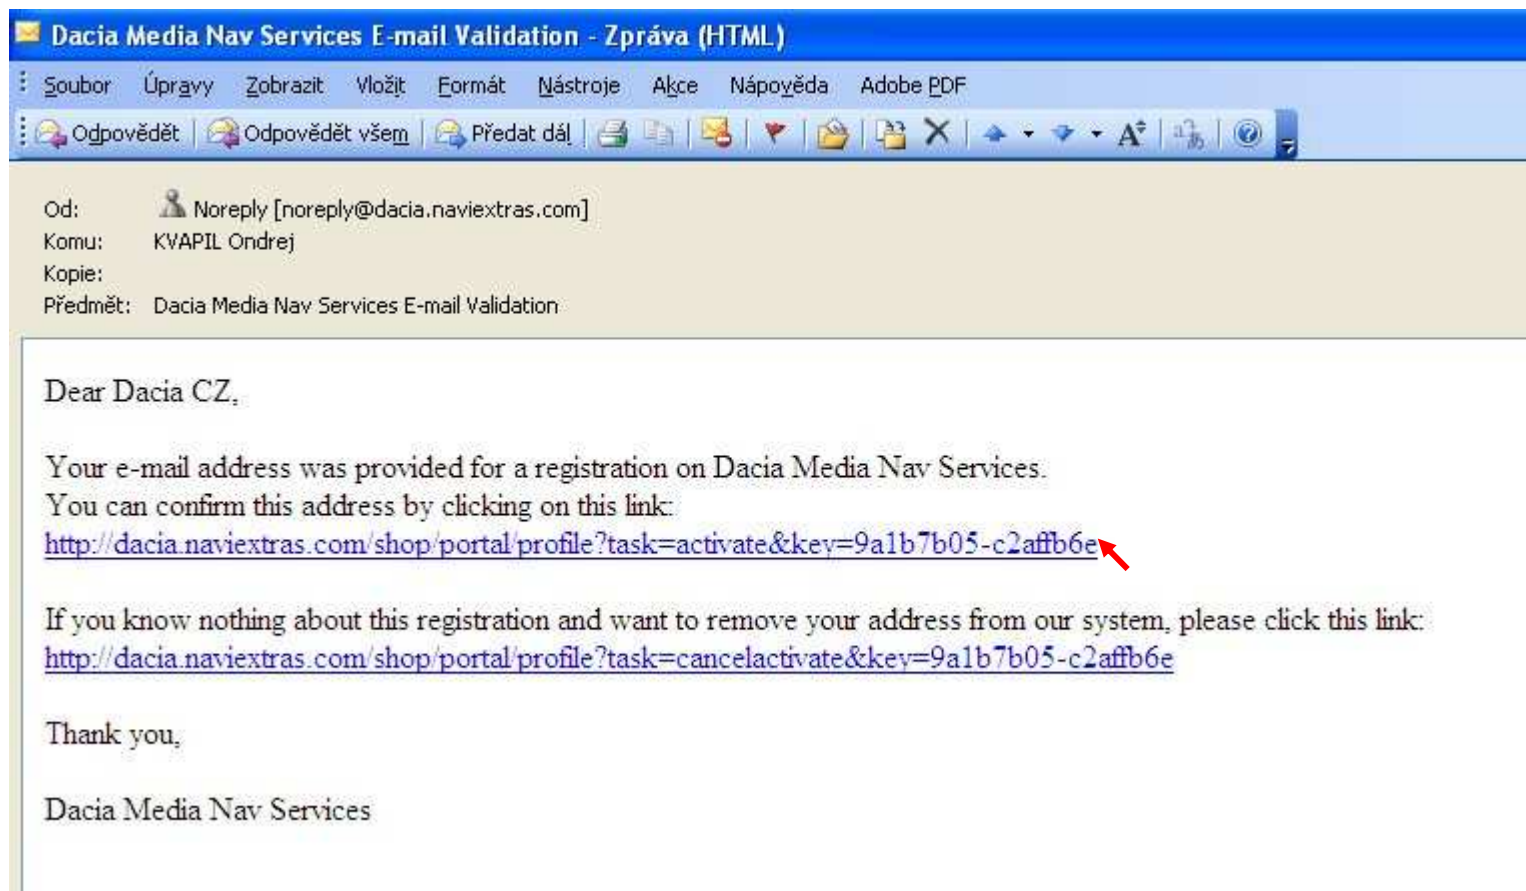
Dacia Media Nav Services E-mail Validation - Zpráva (HTML)

Soubor Úpravy Zobrazit Vložit Formát Nástroje Akce Nápověda Adobe PDF

Odpovědět | Odpovědět všem | Předat dál

Od: Noreply [noreply@dacia.naviextras.com]
Komu: KVAPIL Ondrej
Kopie:
Předmět: Dacia Media Nav Services E-mail Validation

Dear Dacia CZ,

Your e-mail address was provided for a registration on Dacia Media Nav Services.
You can confirm this address by clicking on this link:
http://dacia.naviextras.com/shop/portal/profile?task=activate&key=9a1b7b05-c2affb6e

If you know nothing about this registration and want to remove your address from our system, please click this link:
http://dacia.naviextras.com/shop/portal/profile?task=cancelactivate&key=9a1b7b05-c2affb6e

Thank you,

Dacia Media Nav Services